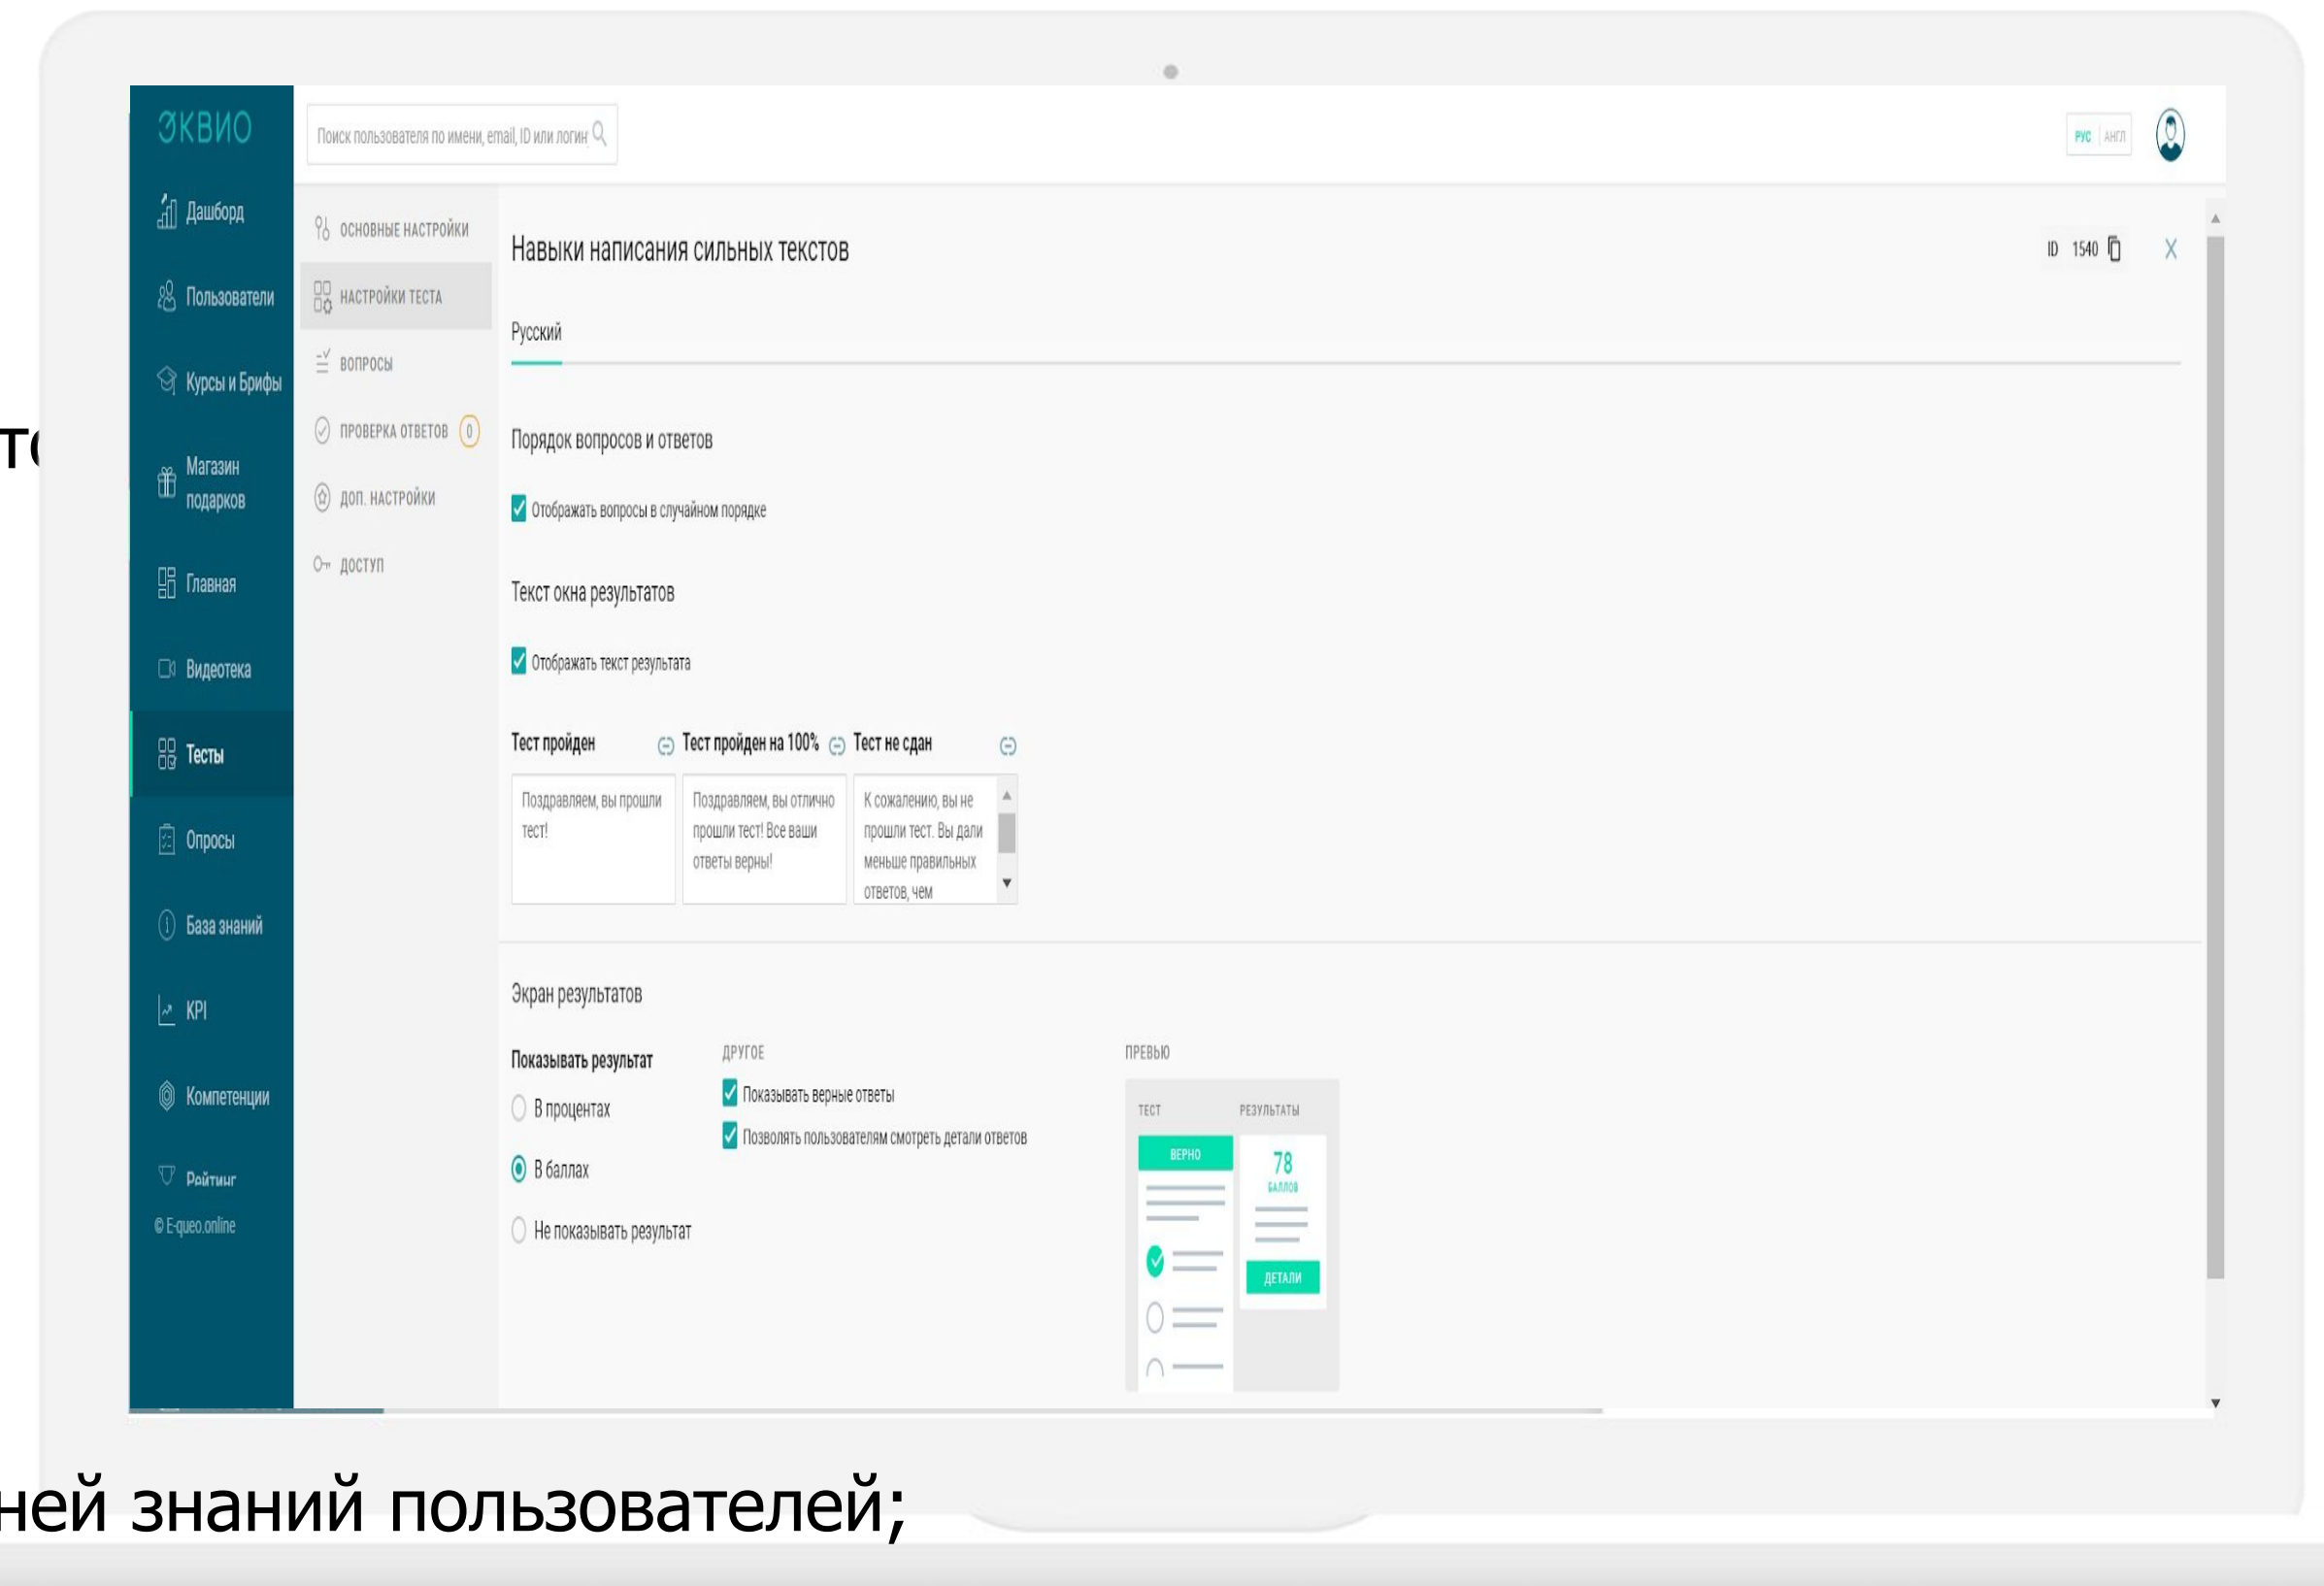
ЭКВИО

Поиск пользователя по имени, email, ID или логину

РУС | АНГЛ

Дашборд
Пользователи
Курсы и Брифы
Магазин подарков
Главная
Видеотека
Тесты
Опросы
База знаний
KPI
Компетенции
Рейтинг
© E-queo.online

ОСНОВНЫЕ НАСТРОЙКИ
НАСТРОЙКИ ТЕСТА
ВОПРОСЫ
ПРОВЕРКА ОТВЕТОВ 0
ДОП. НАСТРОЙКИ
ДОСТУП

Навыки написания сильных текстов

ID 1540

X

Русский

Порядок вопросов и ответов

Отображать вопросы в случайном порядке

Текст окна результатов

Отображать текст результата

| Тест пройден | Тест пройден на 100% | Тест не сдан |
|---|---|---|
| Поздравляем, вы прошли тест! | Поздравляем, вы отлично прошли тест! Все ваши ответы верны! | К сожалению, вы не прошли тест. Вы дали меньше правильных ответов, чем |

Экран результатов

Показывать результат

В процентах

В баллах

Не показывать результат

ДРУГОЕ

Показывать верные ответы

Позволять пользователям смотреть детали ответов

ПРЕВЬЮ

ТЕСТ

РЕЗУЛЬТАТЫ

ВЕРНО

78

БАЛЛОВ

ДЕТАЛИ

т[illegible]

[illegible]ней знаний пользователей;